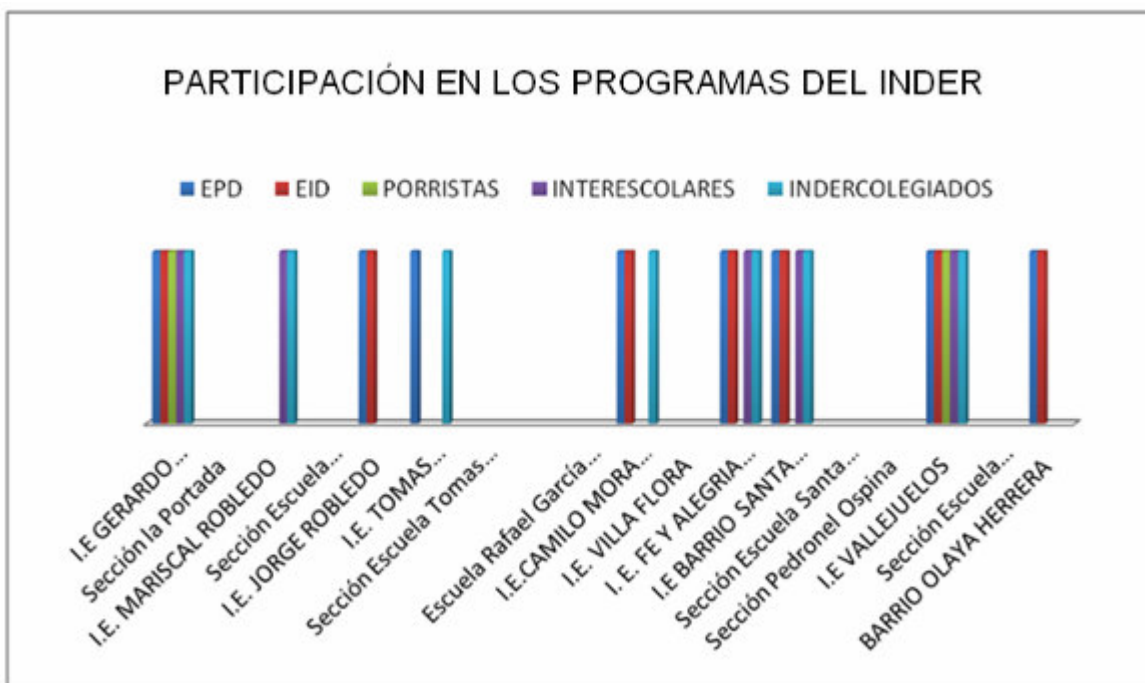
PARTICIPACIÓN EN LOS PROGRAMAS DEL INDER

EPD EID PORRISTAS INTERESCOLARES INDERCOLEGIADOS

I.E GERARDO...
Sección la Portada
I.E. MARISCAL ROBLEDO
Sección Escuela...
I.E. JORGE ROBLEDO
I.E. TOMAS...
Sección Escuela Tomas...
Escuela Rafael García...
I.E.CAMILO MORA...
I.E. VILLA FLORA
I. E. FE Y ALEGRIA...
I.E BARRIO SANTA...
Sección Escuela Santa...
Sección Pedronel Ospina
I.E VALLEJUELOS
Sección Escuela...
BARRIO OLAYA HERRERA